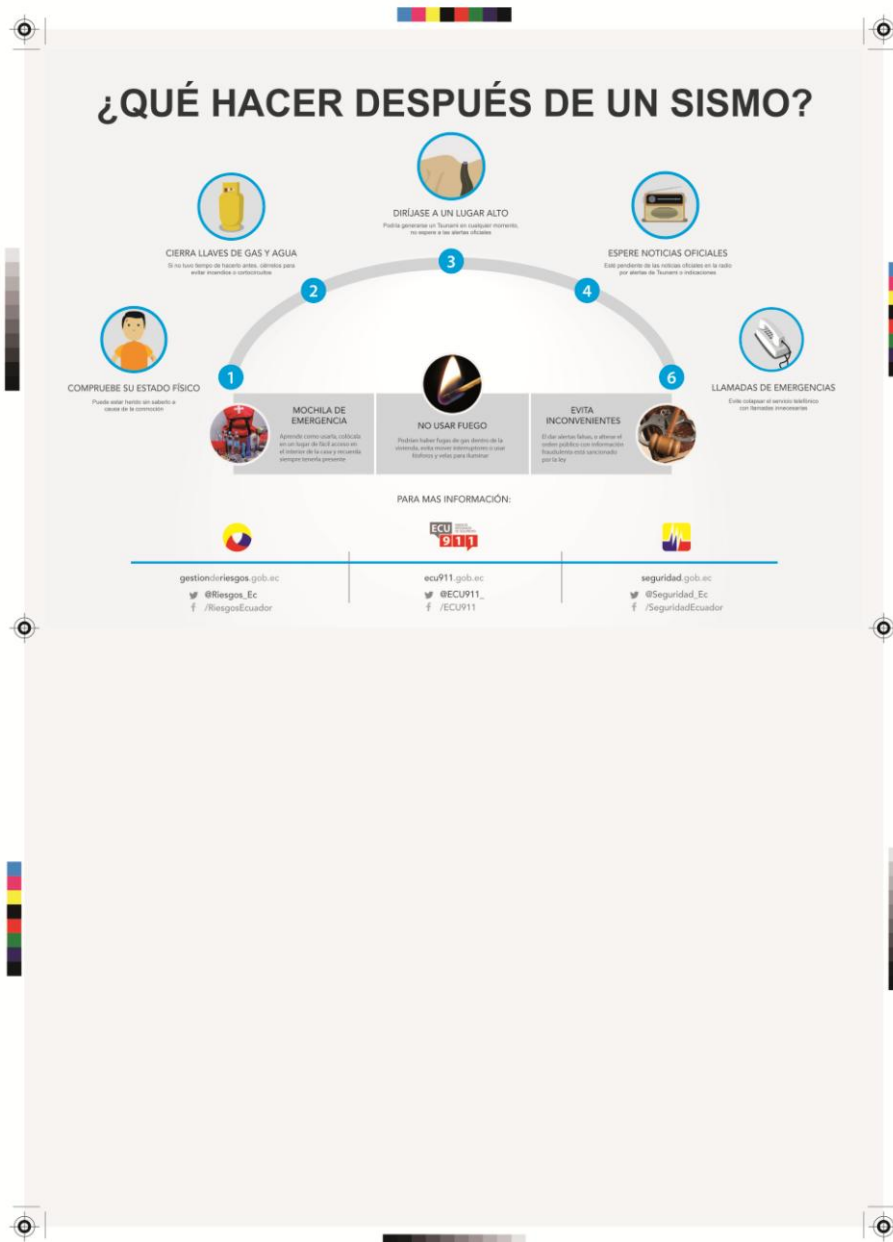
¿QUÉ HACER DESPUÉS DE UN SISMO?

3
DIRÍJASE A UN LUGAR ALTO
Podría generarse un Tsunami en cualquier momento, no espere a las alertas oficiales

2
CIERRA LLAVES DE GAS Y AGUA
Si no tuvo tiempo de hacerlo antes, ciérrelos para evitar incendios o cortocircuitos

4
ESPERE NOTICIAS OFICIALES
Esté pendiente de las noticias oficiales en la radio por alertas de Tsunami o indicaciones

1
COMPRUEBE SU ESTADO FÍSICO
Puede estar herido sin saberlo a causa de la conmoción

6
LLAMADAS DE EMERGENCIAS
Evite colapsar el servicio telefónico con llamadas innecesarias

MOCHILA DE EMERGENCIA
Aprende como usarla, colócala en un lugar de fácil acceso en el interior de la casa y recuerda siempre tenerla presente

NO USAR FUEGO
Podrían haber fugas de gas dentro de la vivienda, evita mover interruptores o usar fósforos y velas para iluminar

EVITA INCONVENIENTES
El dar alertas falsas, o alterar el orden público con información fraudulenta está sancionado por la ley

PARA MAS INFORMACIÓN:

ECU 911

gestionderiesgos.gob.ec
@Riesgos_Ec
/RiesgosEcuador

ecu911.gob.ec
@ECU911_
/ECU911

seguridad.gob.ec
@Seguridad_Ec
/SeguridadEcuador